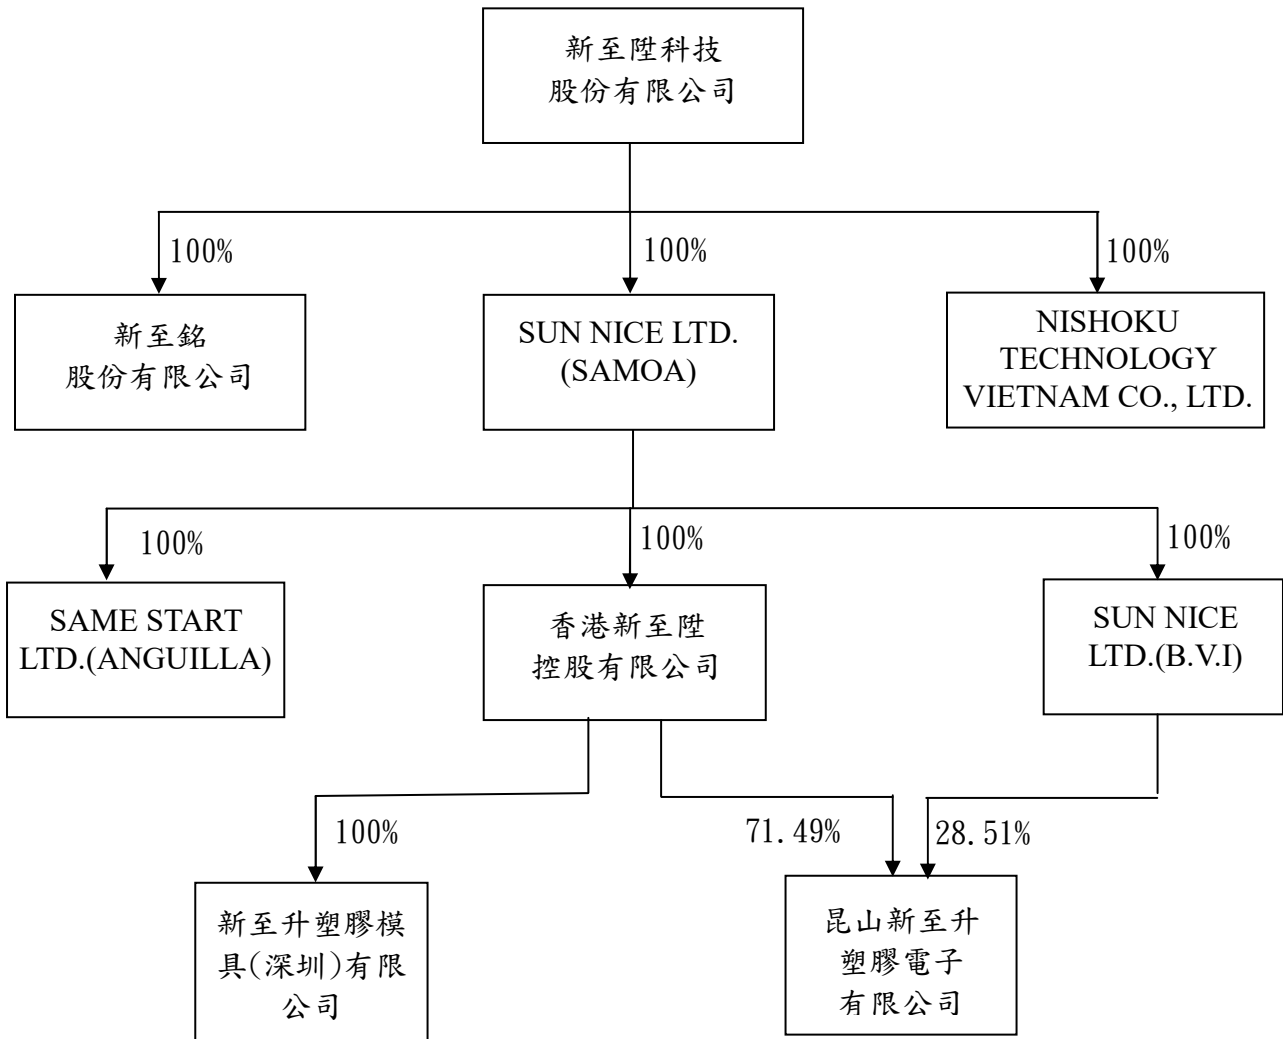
新至陞科技股份有限公司

100%

100%

100%

新至銘股份有限公司

SUN NICE LTD. (SAMOA)

NISHOKU TECHNOLOGY VIETNAM CO., LTD.

100%

100%

100%

SAME START LTD.(ANGUILLA)

香港新至陞控股有限公司

SUN NICE LTD.(B.V.I)

100%

71.49%

28.51%

新至升塑膠模具(深圳)有限公司

昆山新至升塑膠電子有限公司